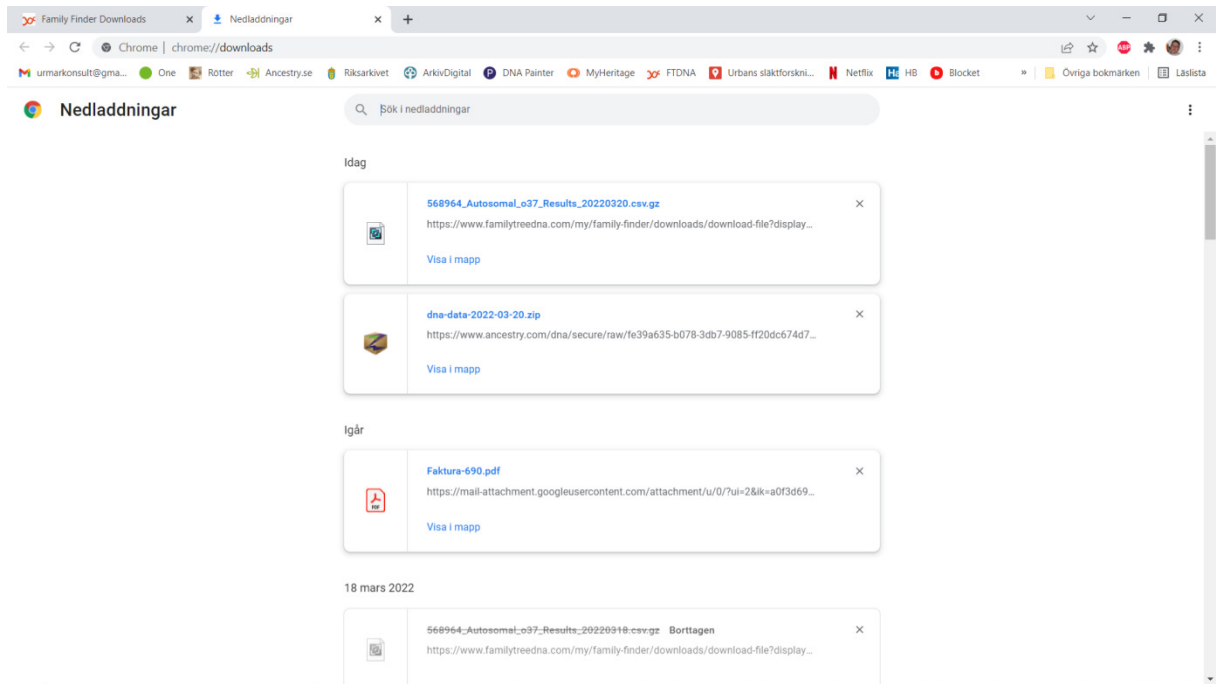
Family Finder Downloads ×
Nedladdningar ×
+

Chrome | chrome://downloads

urmarkonsult@gma... One Rötter Ancestry.se Riksarkivet ArkivDigital DNA Painter MyHeritage FTDNA Urbans släktforskni... Netflix HB Blocket » Övriga bokmärken Läslista

Nedladdningar

Sök i nedladdningar

Idag

568964_Autosomal_o37_Results_20220320.csv.gz
https://www.familytreedna.com/my/family-finder/downloads/download-file?display...
Visa i mapp

dna-data-2022-03-20.zip
https://www.ancestry.com/dna/secure/raw/fe39a635-b078-3db7-9085-ff20dc674d7...
Visa i mapp

Igår

Faktura-690.pdf
https://mail-attachment.googleusercontent.com/attachment/u/0/?ui=2&ik=a0f3d69...
Visa i mapp

18 mars 2022

568964_Autosomal_o37_Results_20220318.csv.gz Borttagen
https://www.familytreedna.com/my/family-finder/downloads/download-file?display...